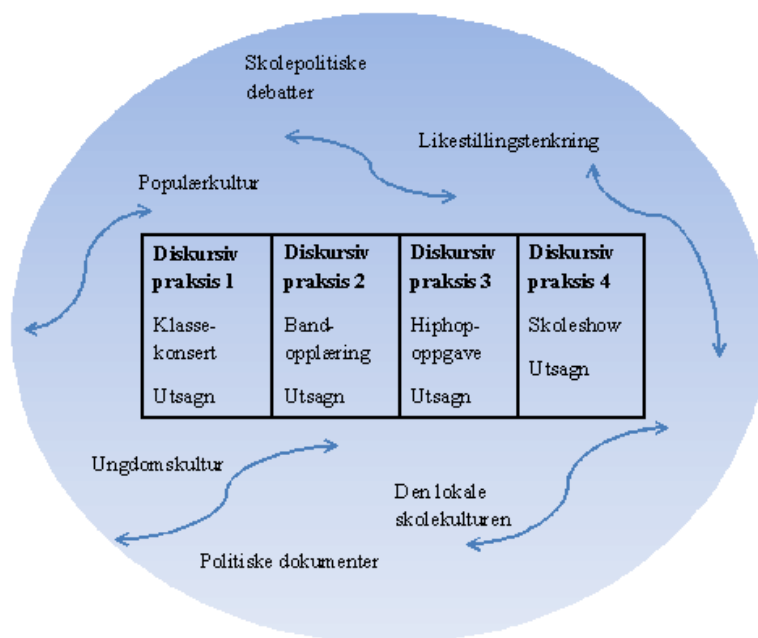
Skolepolitiske debatter

Likestillingstenkning

Populærkultur

| **Diskursiv praksis 1** | **Diskursiv praksis 2** | **Diskursiv praksis 3** | **Diskursiv praksis 4** |
|---|---|---|---|
| Klassekonsert | Bandopplæring | Hiphopoppgave | Skoleshow |
| Utsagn | Utsagn | Utsagn | Utsagn |

Ungdomskultur

Den lokale skolekulturen

Politiske dokumenter